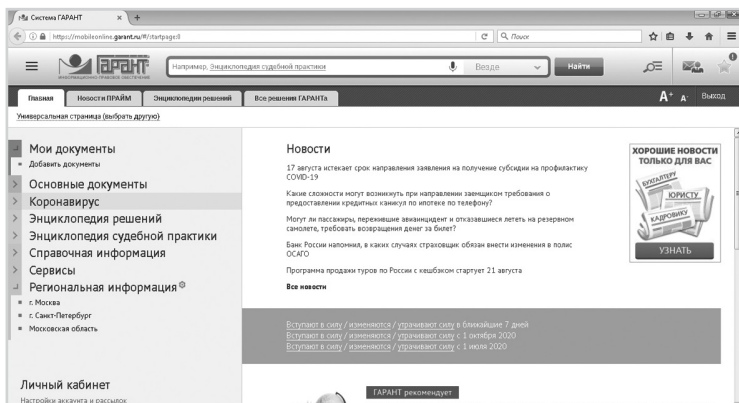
Система ГАРАНТ × +

http://mobileonline.garant.ru/#/startpage:0

Поиск

ГАРАНТ
ИНФОРМАЦИОННО-ПРАВОВОЕ ОБЕСПЕЧЕНИЕ

Например, Энциклопедия судебной практики

Везде

Найти

Главная | Новости ПРАЙМ | Энциклопедии решений | Все решения ГАРАНТа

A⁺ A⁻ Выход

Универсальная страница (выбрать другую)

Мои документы
Добавить документы
Основные документы
Коронавирус
Энциклопедия решений
Энциклопедия судебной практики
Справочная информация
Сервисы
Региональная информация
г. Москва
г. Санкт-Петербург
Московская область

Личный кабинет
Настройки аккаунта и рассылок

Новости

17 августа истекает срок направления заявления на получение субсидии на профилактику COVID-19

Какие сложности могут возникнуть при направлении заемщиком требования о предоставлении кредитных каникул по ипотеке по телефону?

Могут ли пассажиры, пережившие авиаинцидент и отказавшиеся лететь на резервном самолете, требовать возвращения денег за билет?

Банк России напомнил, в каких случаях страховщик обязан внести изменения в полис ОСАГО

Программа продажи туров по России с кешбэком стартует 21 августа

Все новости

Вступают в силу / изменяются / утрачивают силу в ближайшие 7 дней
Вступают в силу / изменяются / утрачивают силу с 1 октября 2020
Вступают в силу / изменяются / утрачивают силу с 1 июля 2020

ГАРАНТ рекомендует

ХОРОШИЕ НОВОСТИ ТОЛЬКО ДЛЯ ВАС
БУХГАЛТЕРУ
ЮРИСТУ
КАДРОВИКУ
УЗНАТЬ